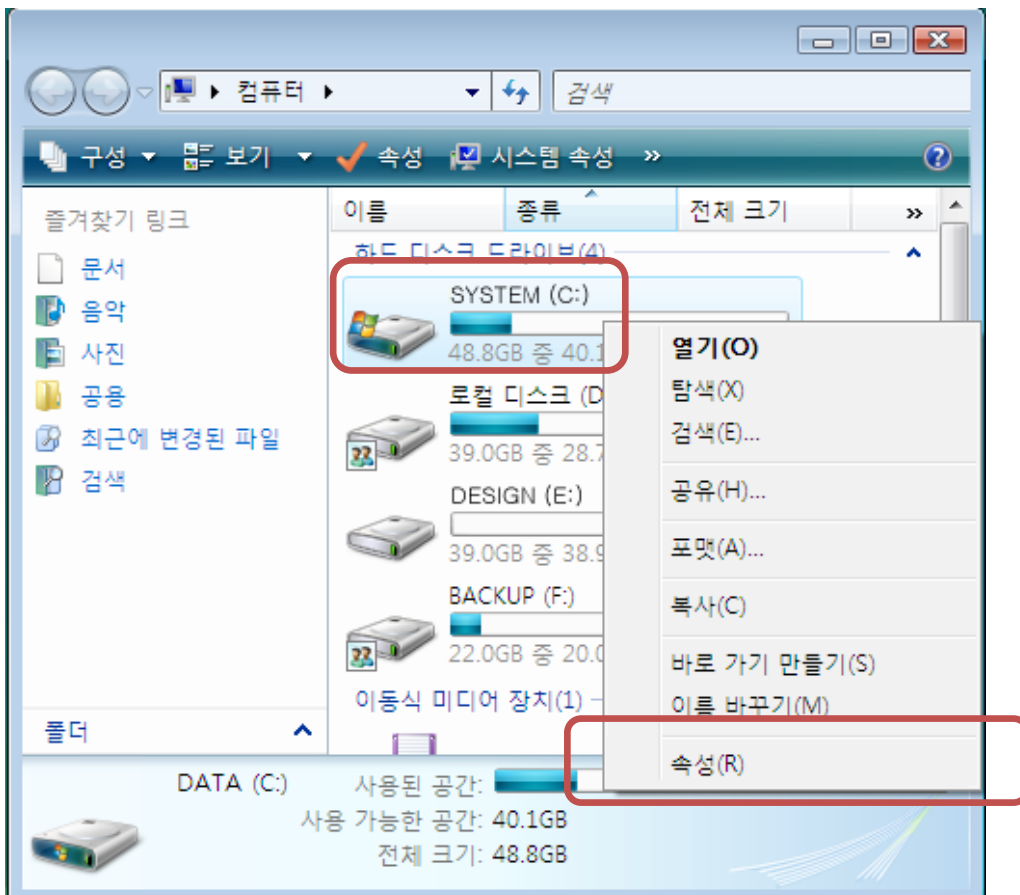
컴퓨터

검색

구성 보기 속성 시스템 속성 »

즐겨찾기 링크

문서

음악

사진

공용

최근에 변경된 파일

검색

폴더

이름 종류 전체 크기 »

하드 디스크 드라이브(4)

SYSTEM (C:)

48.8GB 중 40.1

로컬 디스크 (D

39.0GB 중 28.7

DESIGN (E:)

39.0GB 중 38.9

BACKUP (F:)

22.0GB 중 20.0

이동식 미디어 장치(1)

열기(O)

탐색(X)

검색(E)...

공유(H)...

포맷(A)...

복사(C)

바로 가기 만들기(S)

이름 바꾸기(M)

속성(R)

DATA (C:) 사용된 공간:

사용 가능한 공간: 40.1GB

전체 크기: 48.8GB